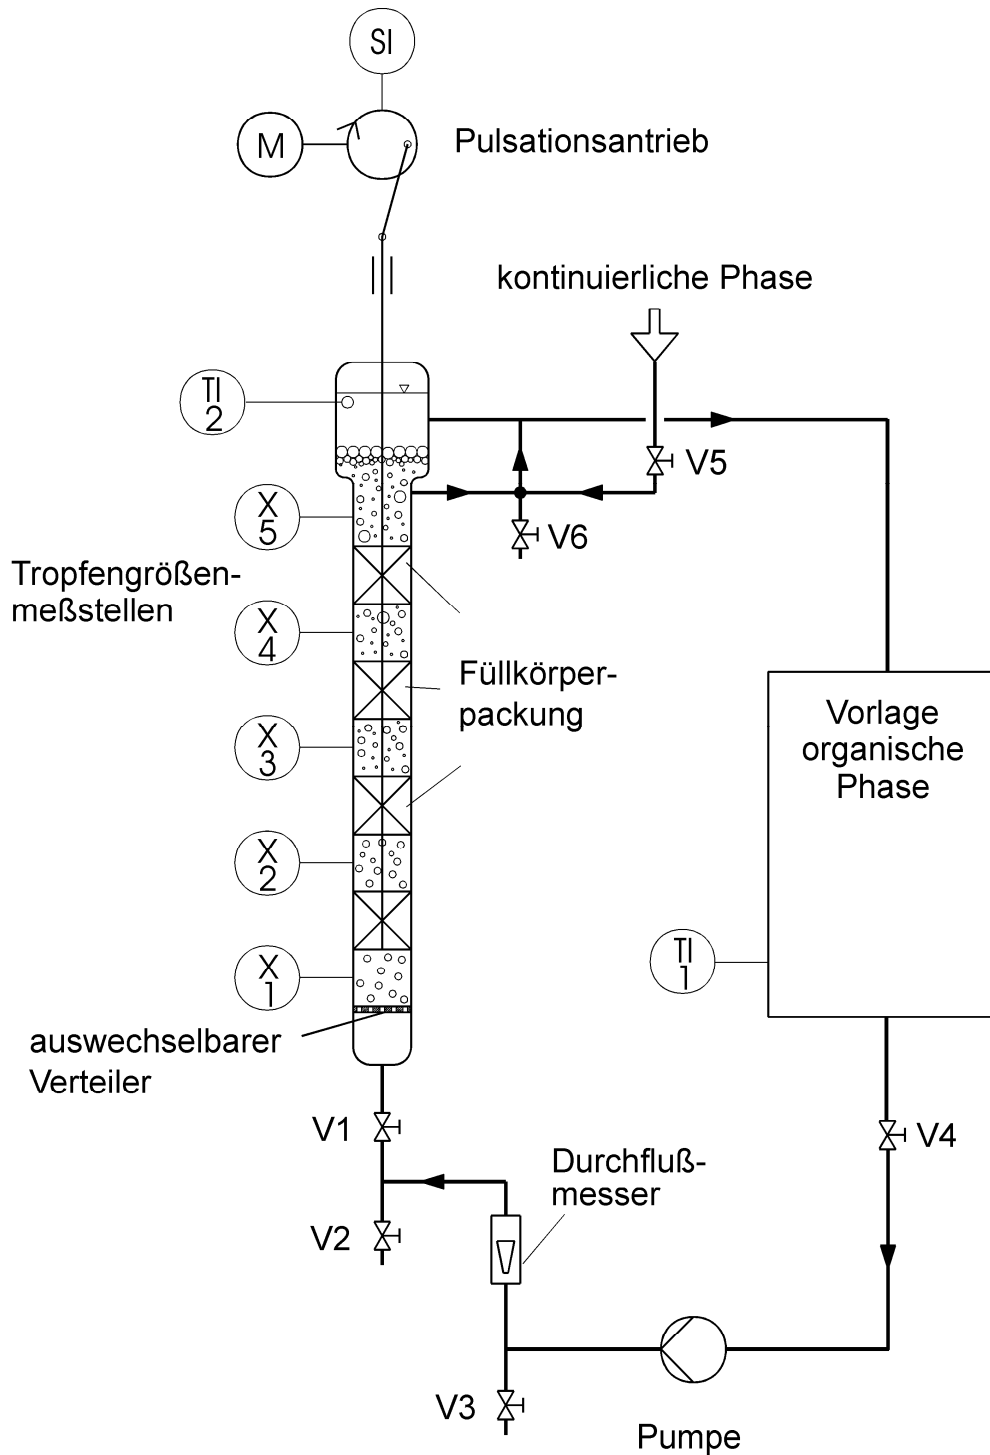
SI

M

Pulsationsantrieb

kontinuierliche Phase

TI
2

V5

X
5

V6

Tropfengrößenmeßstellen

X
4

Füllkörperpackung

X
3

Vorlage
organische
Phase

X
2

TI
1

X
1

auswechselbarer
Verteiler

V1

V4

Durchflußmesser

V2

V3

Pumpe